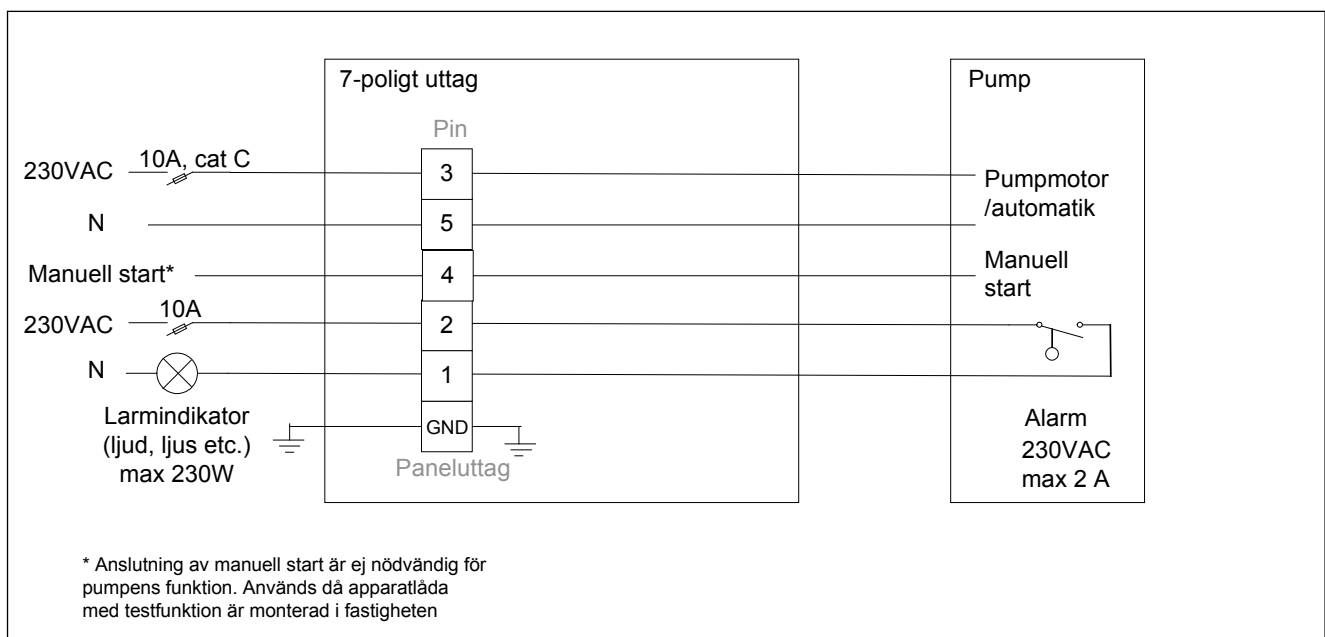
7-poligt uttag

Pump

Pin

230VAC 10A, cat C

3

Pumpmotor /automatik

N

5

Manuell start*

4

Manuell start

230VAC 10A

2

N

1

Larmindikator (ljud, ljus etc.) max 230W

GND

Paneluttag

Alarm 230VAC max 2 A

* Anslutning av manuell start är ej nödvändig för pumpens funktion. Används då apparatlåda med testfunktion är monterad i fastigheten